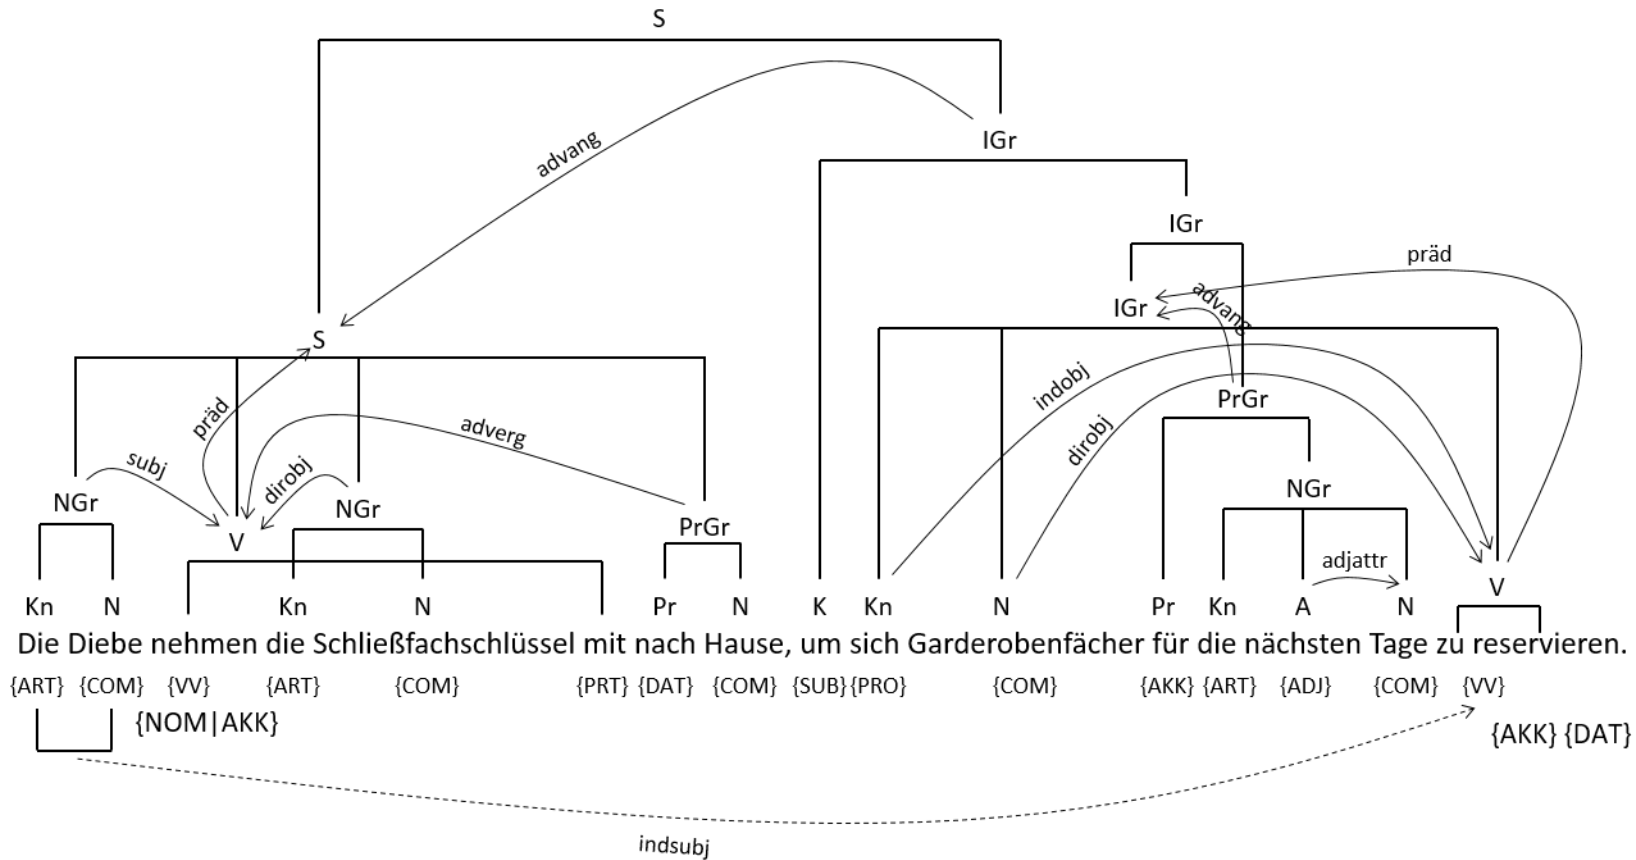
S

advang

IGr

IGr

präd

IGr

advang

S

indobj

PrGr

präd

adverg

dirobj

subj

NGr

dirobj

NGr

NGr

V

PrGr

adjattr

V

Kn N Kn N Pr N K Kn N Pr Kn A N

Die Diebe nehmen die Schließfachschlüssel mit nach Hause, um sich Garderobenfächer für die nächsten Tage zu reservieren.

{ART} {COM} {VV} {ART} {COM} {PRT} {DAT} {COM} {SUB} {PRO} {COM} {AKK} {ART} {ADJ} {COM} {VV}

{NOM|AKK}

{AKK} {DAT}

indsubj